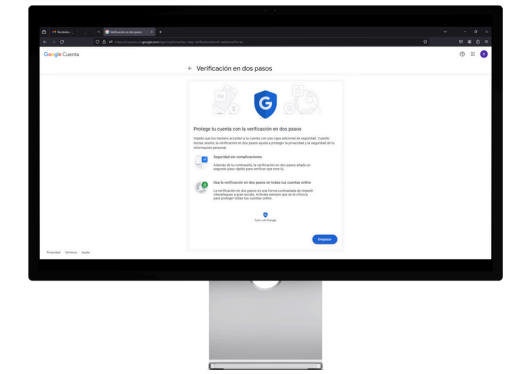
Google Cuenta

← Verificación en dos pasos

Protege tu cuenta con la verificación en dos pasos

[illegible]

Seguridad sin complicaciones

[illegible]

Usa la verificación en dos pasos en todas tus cuentas online

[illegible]

Empezar

Privacidad Términos Ayuda